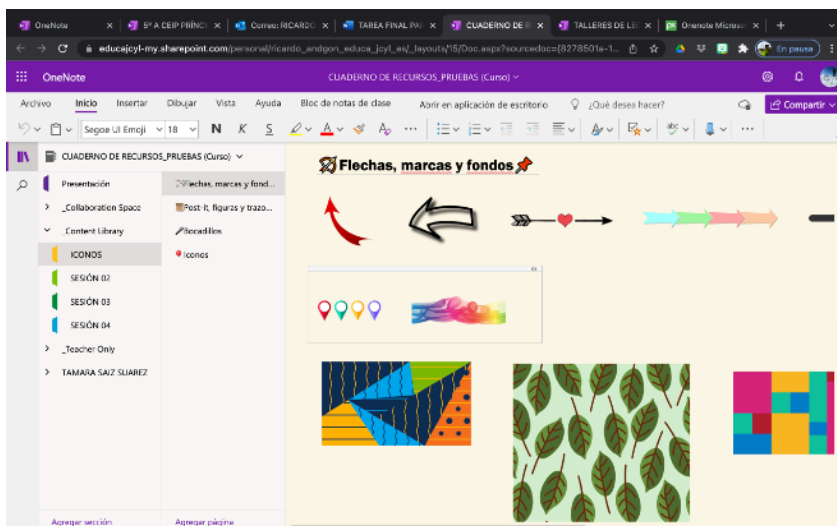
OneNote | 5º A CEIP PRÍNCI | Correo: RICARDO | TAREA FINAL PA | CUADERNO DE R | TALLERES DE LE | Onenote Microso | +

educajcyl-my.sharepoint.com/personal/ricardo_andgon_educa_jcyl_es/_layouts/15/Doc.aspx?sourcedoc={8278501a-1...

En pausa

OneNote

CUADERNO DE RECURSOS_PRUEBAS (Curso)

Archivo | Inicio | Insertar | Dibujar | Vista | Ayuda | Bloc de notas de clase | Abrir en aplicación de escritorio | ¿Qué desea hacer?

Compartir

Segoe UI Emoji | 18 | N | K | S

CUADERNO DE RECURSOS_PRUEBAS (Curso)

Presentación
_Collaboration Space
_Content Library
ICONOS
SESIÓN 02
SESIÓN 03
SESIÓN 04
_Teacher Only
TAMARA SAIZ SUAREZ

Flechas, marcas y fond...
Post-it, figuras y trazo...
Bocadillos
Iconos

Flechas, marcas y fondos

Agregar sección

Agregar página